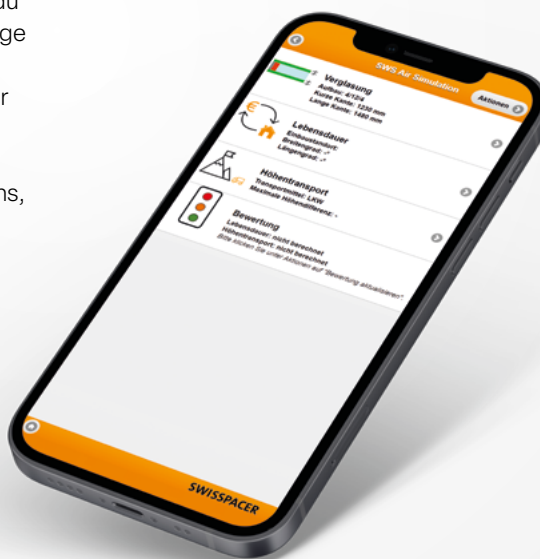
au
ge

r

ns,

SWS Air Simulation

Aktionen

Verglasung
Aufbau: 4/12/4
Kurze Kante: 1230 mm
Lange Kante: 1480 mm

Lebensdauer
Einbaustandort:
Breitengrad: -°
Längengrad: -°

Höhentransport
Transportmittel: LKW
Maximale Höhendifferenz: -

Bewertung
Lebensdauer: nicht berechnet
Höhentransport: nicht berechnet
Bitte klicken Sie unter Aktionen auf "Bewertung aktualisieren"

SWISSPACER